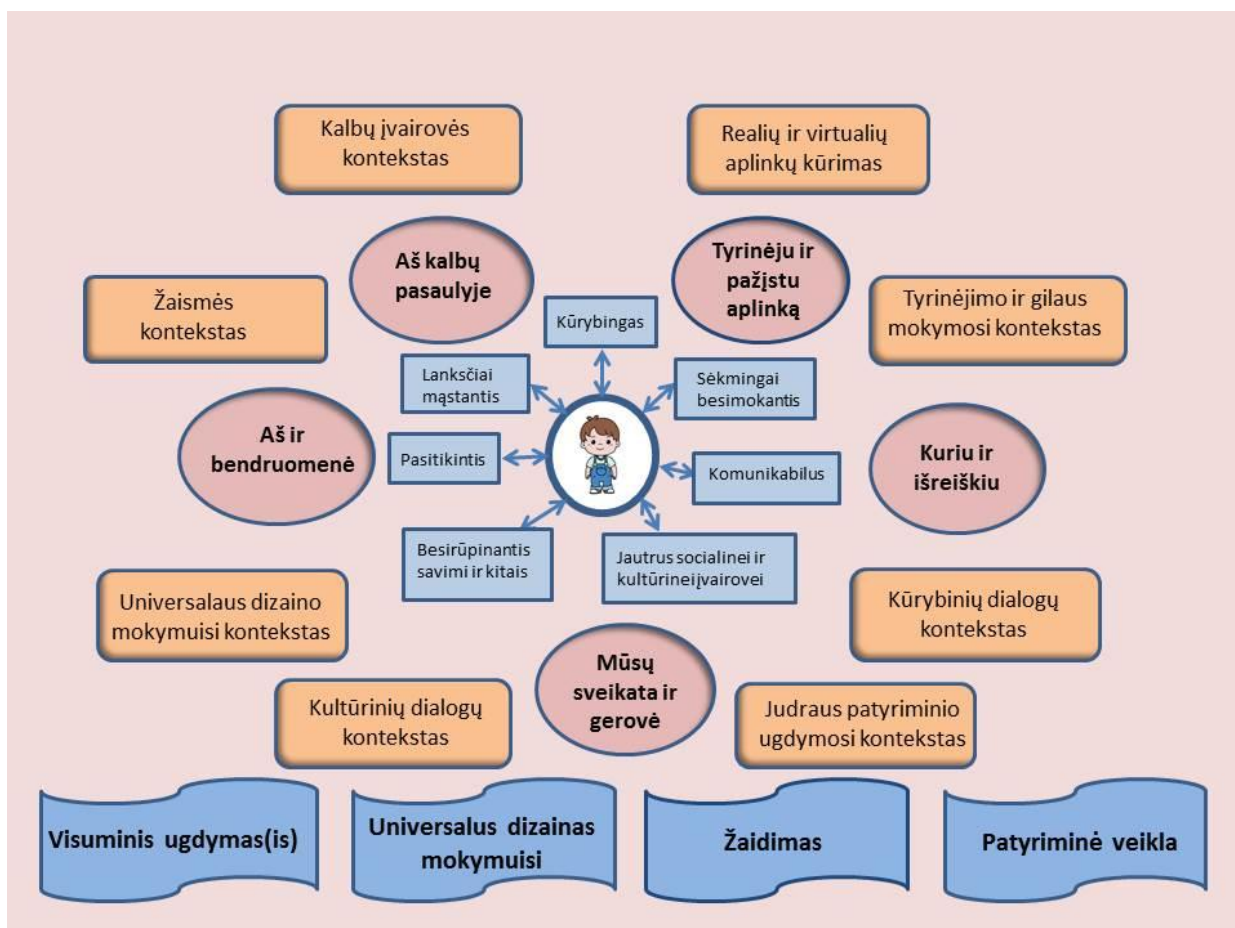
Kalbų įvairovės kontekstas

Realių ir virtualių aplinkų kūrimas

Aš kalbų pasaulyje

Tyrinėju ir pažįstu aplinką

Žaismės kontekstas

Tyrinėjimo ir gilaus mokymosi kontekstas

Kūrybingas

Lanksčiai mąstantis

Sėkmingai besimokantis

Aš ir bendruomenė

Pasitikintis

Komunikabilus

Kuriu ir išreiškiu

Besirūpinantis savimi ir kitais

Jautrus socialinei ir kultūrinei įvairovei

Universalaus dizaino mokymuisi kontekstas

Kūrybinių dialogų kontekstas

Mūsų sveikata ir gerovė

Kultūrinių dialogų kontekstas

Judraus patyriminio ugdymosi kontekstas

Visuminis ugdymas(is)

Universalus dizainas mokymuisi

Žaidimas

Patyriminė veikla